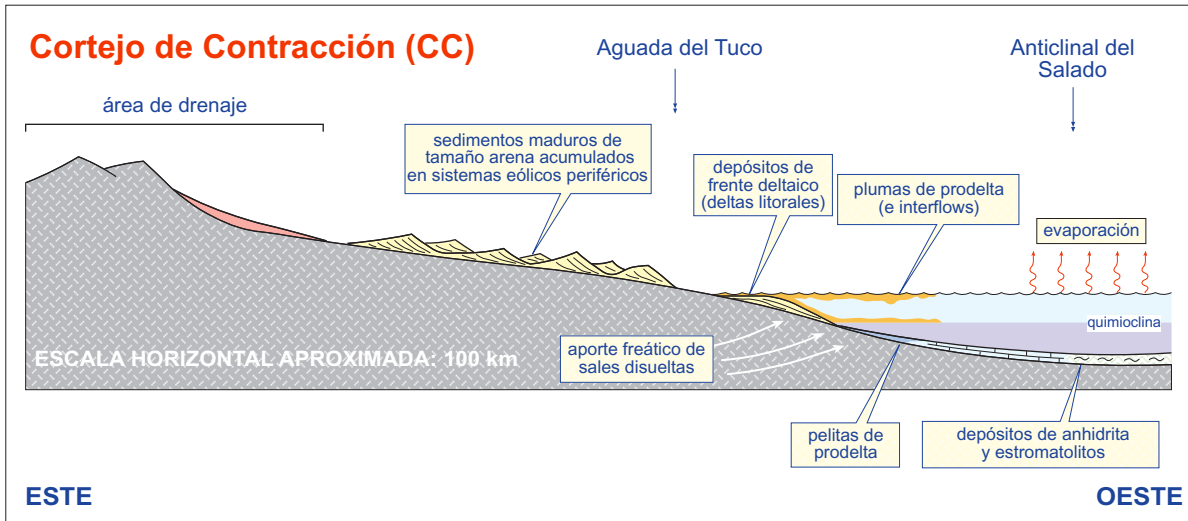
Cortejo de Contracción (CC)

Aguada del Tuco

Anticlinal del Salado

área de drenaje

sedimentos maduros de tamaño arena acumulados en sistemas eólicos periféricos

depósitos de frente deltaico (deltas litorales)

plumas de prodelta (e interflows)

evaporación

quimioclina

ESCALA HORIZONTAL APROXIMADA: 100 km

aporte freático de sales disueltas

pelitas de prodelta

depósitos de anhidrita y estromatolitos

ESTE

OESTE